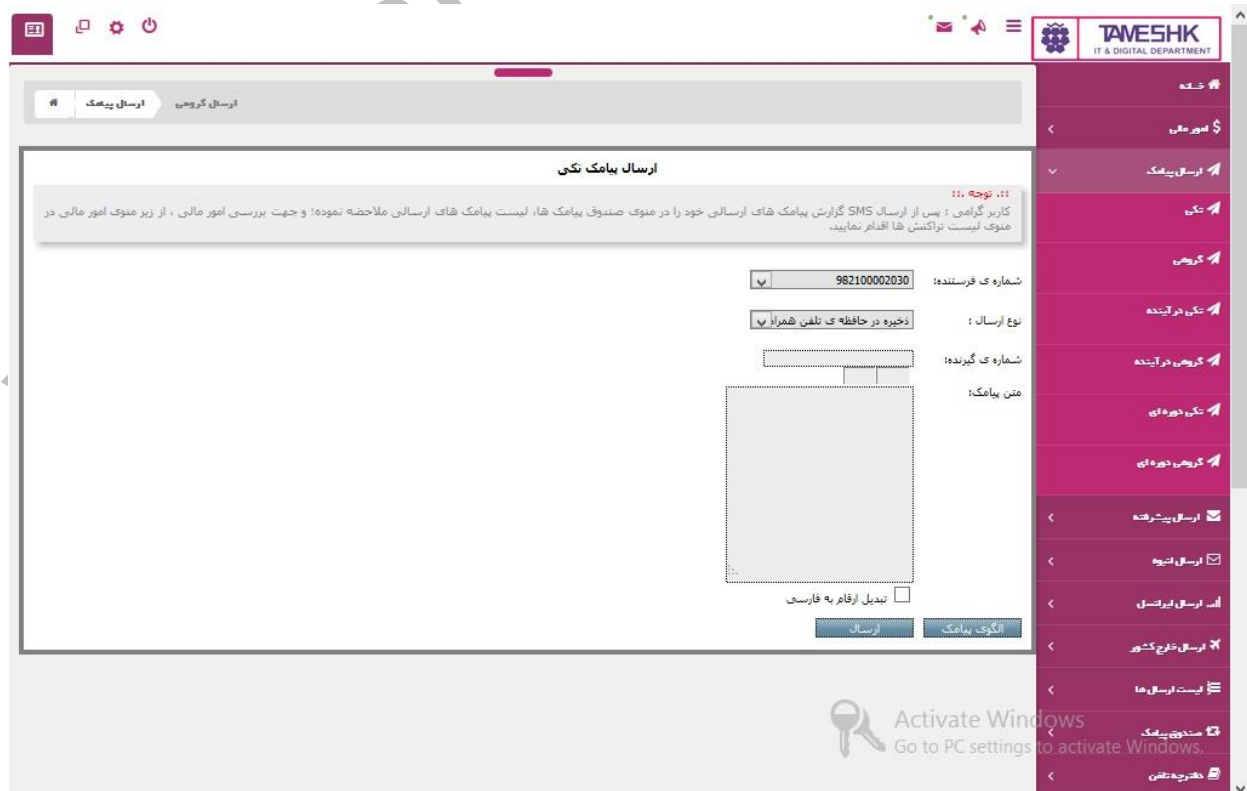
TAVESHK
IT & DIGITAL DEPARTMENT

خانه
امور مالی
ارسال پیامک
تکی
گروهی
تکی در آینده
گروهی در آینده
تکی دوره ای
گروهی دوره ای
ارسال پیشرفته
ارسال انبوه
ارسال ایرانسل
ارسال خارج کشور
لیست ارسال ها
صندوق پیامک
دفترچه تلفن

ارسال گروهی ارسال پیامک

ارسال پیامک تکی

:: توجه ::
کاربر گرامی : پس از ارسال SMS گزارش پیامک های ارسالی خود را در منوی صندوق پیامک ها، لیست پیامک های ارسالی ملاحضه نموده؛ و جهت بررسی امور مالی ، از زیر منوی امور مالی در منوی لیست تراکنش ها اقدام نمایید.

شماره ی فرستنده: 982100002030
نوع ارسال : ذخیره در حافظه ی تلفن همراه
شماره ی گیرنده:
متن پیامک:
تبدیل ارقام به فارسی
الگوی پیامک
ارسال

Activate Windows
Go to PC settings to activate Windows.